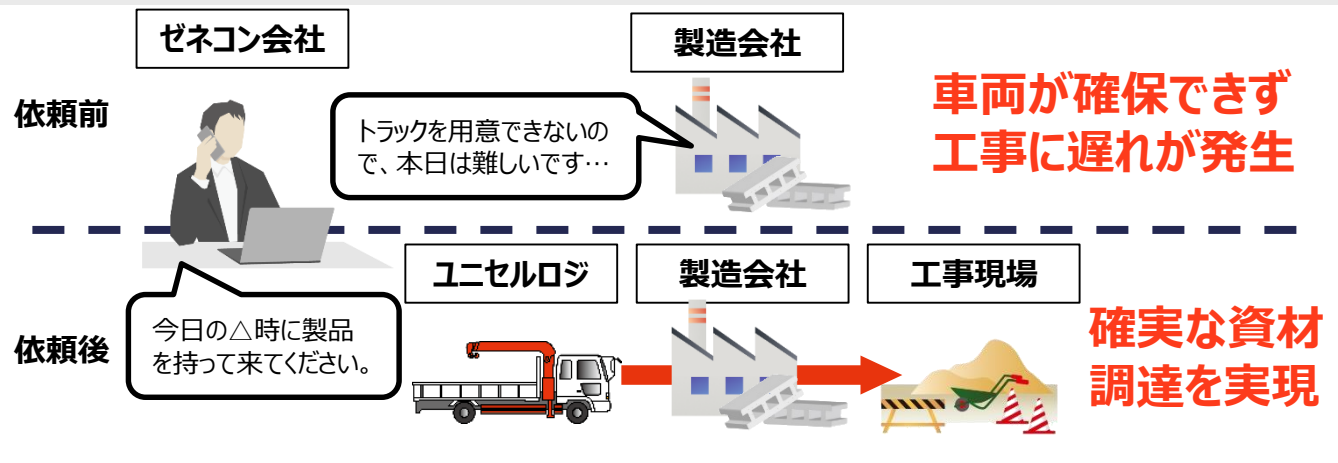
ゼネコン会社

製造会社

依頼前

トラックを用意できないので、本日は難しいです…

車両が確保できず
工事に遅れが発生

ユニセルロジ

製造会社

工事現場

依頼後

今日の△時に製品を持って来てください。

確実な資材
調達を実現